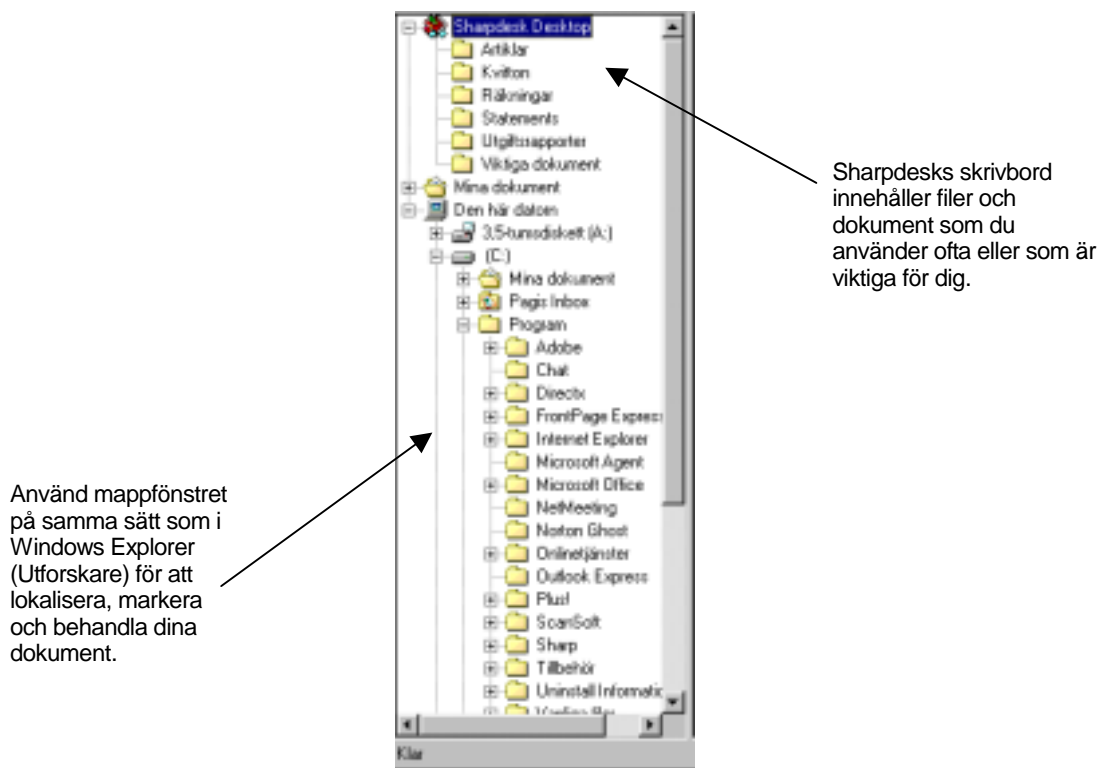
Sharpdesk Desktop
Artiklar
Kvitton
Räkningar
Statements
Utgiftsrapporter
Viktiga dokument
Mina dokument
Den här datorn
3,5-tumsdiskett (A:)
(C:)
Mina dokument
Pagis Inbox
Program
Adobe
Chat
Directx
FrontPage Express
Internet Explorer
Microsoft Agent
Microsoft Office
NetMeeting
Norton Ghost
Onlinetjänster
Outlook Express
Plus!
ScanSoft
Sharp
Tillbehör
Uninstall Informatic
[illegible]
Klar

Sharpdesks skrivbord innehåller filer och dokument som du använder ofta eller som är viktiga för dig.

Använd mappfönstret på samma sätt som i Windows Explorer (Utforskare) för att lokalisera, markera och behandla dina dokument.